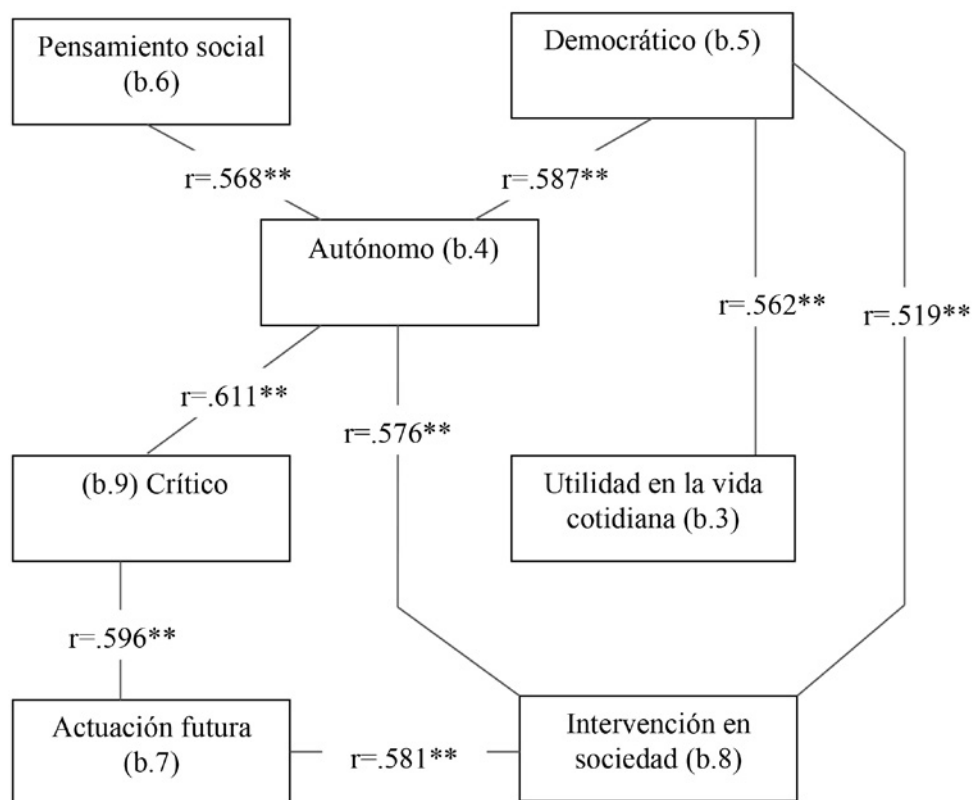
Pensamiento social (b.6)

Democrático (b.5)

r=.568**

r=.587**

Autónomo (b.4)

r=.562**

r=.519**

r=.611**

r=.576**

(b.9) Crítico

Utilidad en la vida cotidiana (b.3)

r=.596**

Actuación futura (b.7)

r=.581**

Intervención en sociedad (b.8)